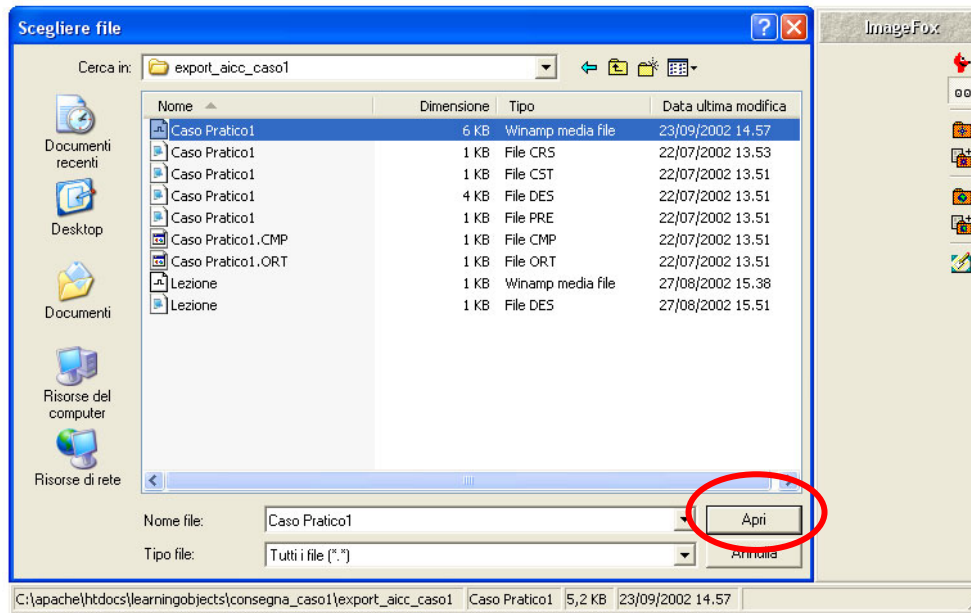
Scegliere file

ImageFox

Cerca in: export_aicc_caso1

Documenti recenti

Desktop

Documenti

Risorse del computer

Risorse di rete

| Nome | Dimensione | Tipo | Data ultima modifica |
|---|---|---|---|
| Caso Pratico1 | 6 KB | Winamp media file | 23/09/2002 14.57 |
| Caso Pratico1 | 1 KB | File CRS | 22/07/2002 13.53 |
| Caso Pratico1 | 1 KB | File CST | 22/07/2002 13.51 |
| Caso Pratico1 | 4 KB | File DES | 22/07/2002 13.51 |
| Caso Pratico1 | 1 KB | File PRE | 22/07/2002 13.51 |
| Caso Pratico1.CMP | 1 KB | File CMP | 22/07/2002 13.51 |
| Caso Pratico1.ORT | 1 KB | File ORT | 22/07/2002 13.51 |
| Lezione | 1 KB | Winamp media file | 27/08/2002 15.38 |
| Lezione | 1 KB | File DES | 27/08/2002 15.51 |

Nome file: Caso Pratico1

Apri

Tipo file: Tutti i file (*.*)

Annulla

C:\apache\htdocs\learningobjects\consegna_caso1\export_aicc_caso1 | Caso Pratico1 | 5,2 KB | 23/09/2002 14.57